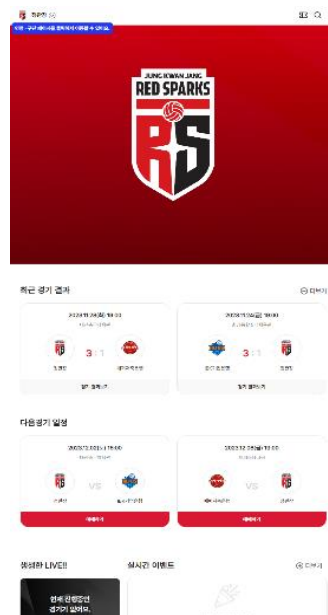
정관장

JUNG KWAN JANG
RED SPARKS
RS

최근 경기 결과
더보기

2023.11.26(일) 14:00
3 : 1
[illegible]

2023.11.23(목) 19:00
3 : 1
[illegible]

다음경기 일정

2023.12.01(금) 19:00
VS
예매하기

2023.12.05(화) 19:00
VS
예매하기

생생한 LIVE!!
실시간 이벤트
더보기

현재 진행중인 경기가 없어요.